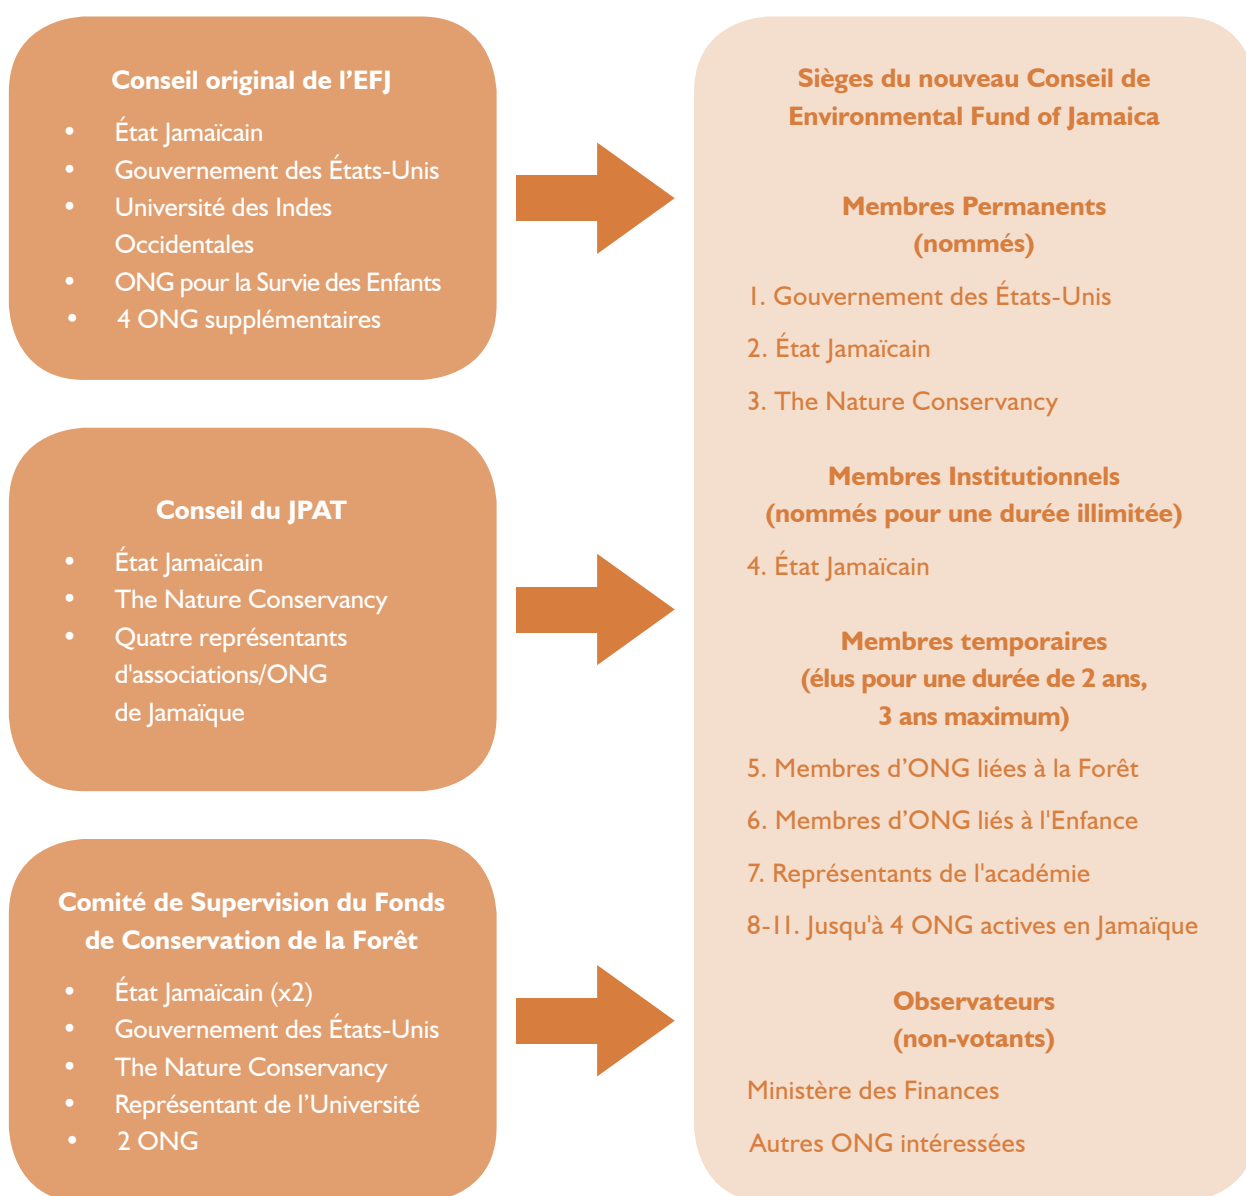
Conseil original de l'EFJ

- État Jamaïcain
- Gouvernement des États-Unis
- Université des Indes Occidentales
- ONG pour la Survie des Enfants
- 4 ONG supplémentaires

Conseil du JPAT

- État Jamaïcain
- The Nature Conservancy
- Quatre représentants d'associations/ONG de Jamaïque

Comité de Supervision du Fonds de Conservation de la Forêt

- État Jamaïcain (x2)
- Gouvernement des États-Unis
- The Nature Conservancy
- Représentant de l'Université
- 2 ONG

Sièges du nouveau Conseil de Environmental Fund of Jamaica

Membres Permanents (nommés)

1. Gouvernement des États-Unis
2. État Jamaïcain
3. The Nature Conservancy

Membres Institutionnels (nommés pour une durée illimitée)

4. État Jamaïcain

Membres temporaires (élus pour une durée de 2 ans, 3 ans maximum)

5. Membres d'ONG liées à la Forêt
6. Membres d'ONG liés à l'Enfance
7. Représentants de l'académie
8-11. Jusqu'à 4 ONG actives en Jamaïque

Observateurs (non-votants)

Ministère des Finances

Autres ONG intéressées